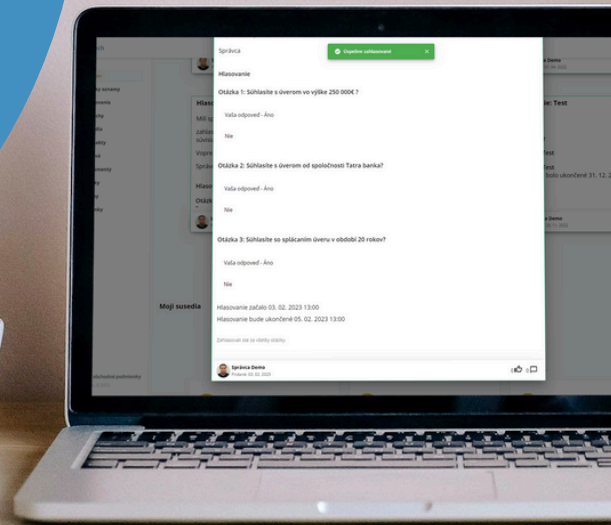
Správca

Úspešne zahlasované ×

Hlasovanie

Otázka 1: Súhlasíte s úverom vo výške 250 000€ ?

Vaša odpoveď - Áno

Nie

Otázka 2: Súhlasíte s úverom od spoločnosti Tatra banka?

Vaša odpoveď - Áno

Nie

Otázka 3: Súhlasíte so splácaním úveru v období 20 rokov?

Vaša odpoveď - Áno

Nie

Hlasovanie začalo 03. 02. 2023 13:00

Hlasovanie bude ukončené 05. 02. 2023 13:00

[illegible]

Správca Demo
Pridané 03. 02. 2023

0 0

Moji susedia

ie: Test

Test
bolo ukončené 31. 12. 2

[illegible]